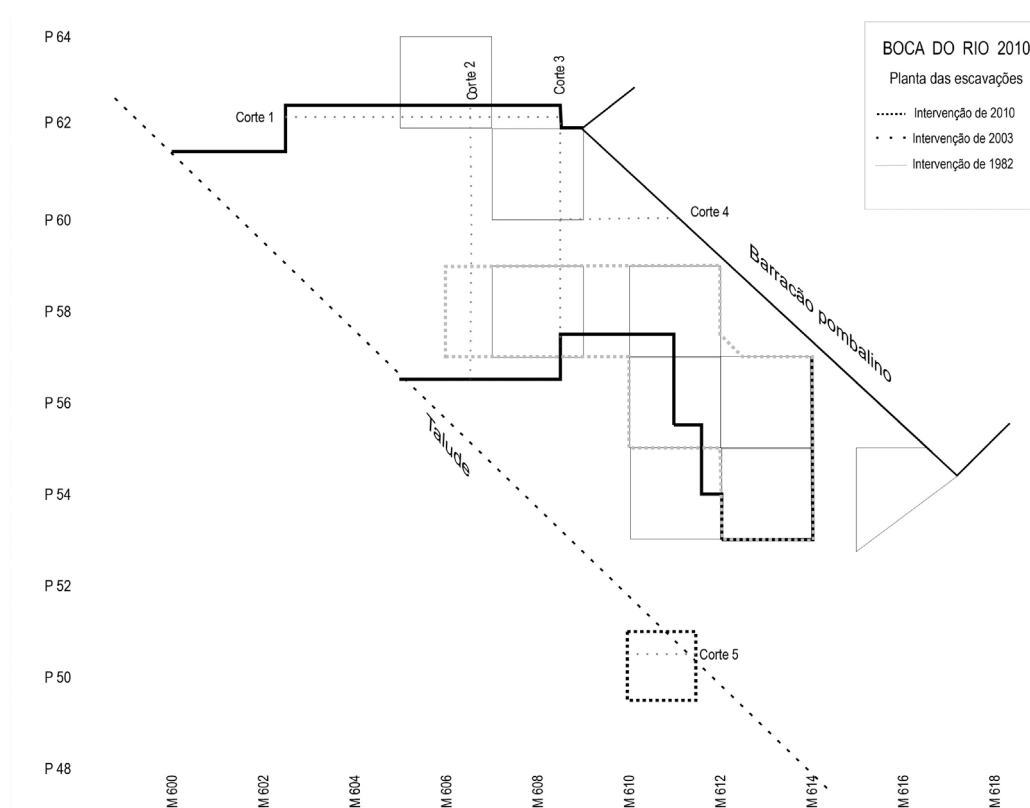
BOCA DO RIO 2010
Planta das escavações
Intervenção de 2010
Intervenção de 2003
Intervenção de 1982

P 64
P 62
P 60
P 58
P 56
P 54
P 52
P 50
P 48

Corte 1
Corte 2
Corte 3
Corte 4
Corte 5
Barracão pombalino
Talude

M 600
M 602
M 604
M 606
M 608
M 610
M 612
M 614
M 616
M 618